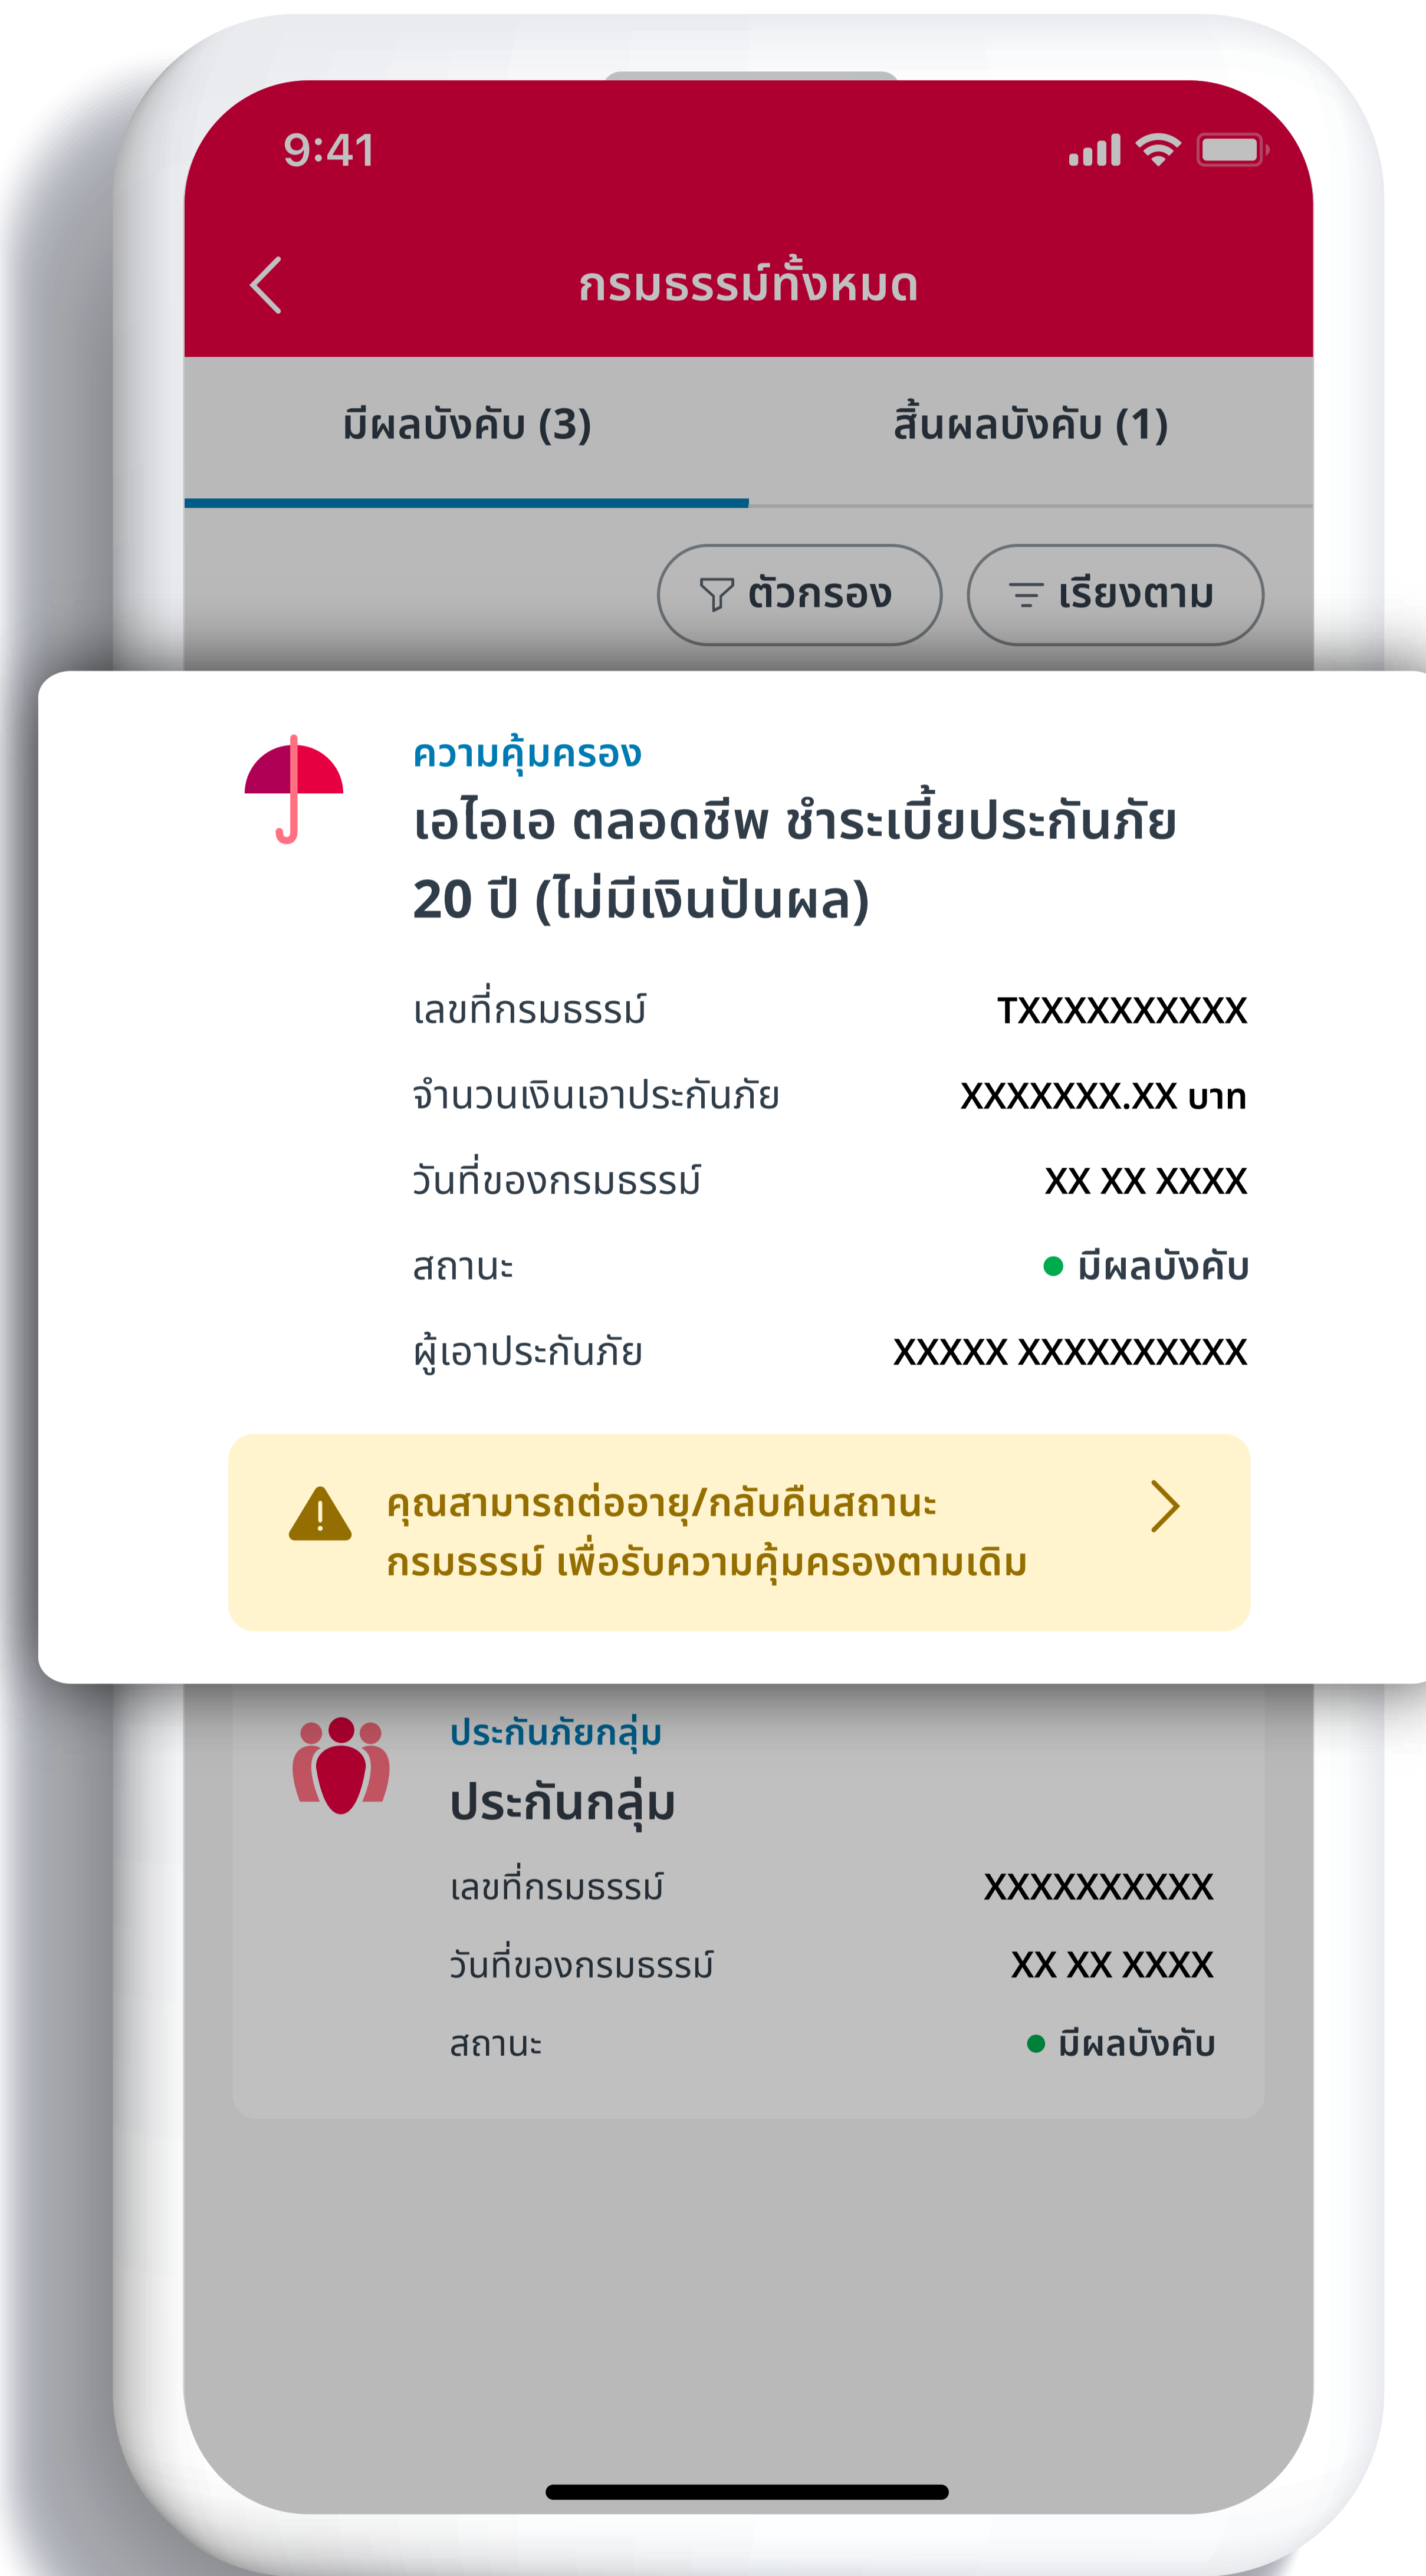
9:41

กรมธรรม์ทั้งหมด

มีผลบังคับ (3)

สิ้นผลบังคับ (1)

ตัวกรอง

เรียงตาม

ความคุ้มครอง

เอไอเอ ตลอดชีพ ชำระเบี้ยประกันภัย 20 ปี (ไม่มีเงินปันผล)

เลขที่กรมธรรม์ TXXXXXXXXXX

จำนวนเงินเอาประกันภัย XXXXXXX.XX บาท

วันที่ของกรมธรรม์ XX XX XXXX

สถานะ มีผลบังคับ

ผู้เอาประกันภัย XXXXX XXXXXXXXXX

คุณสามารถต่ออายุ/กลับคืนสถานะกรมธรรม์ เพื่อรับความคุ้มครองตามเดิม

ประกันภัยกลุ่ม

ประกันกลุ่ม

เลขที่กรมธรรม์ XXXXXXXXXX

วันที่ของกรมธรรม์ XX XX XXXX

สถานะ มีผลบังคับ